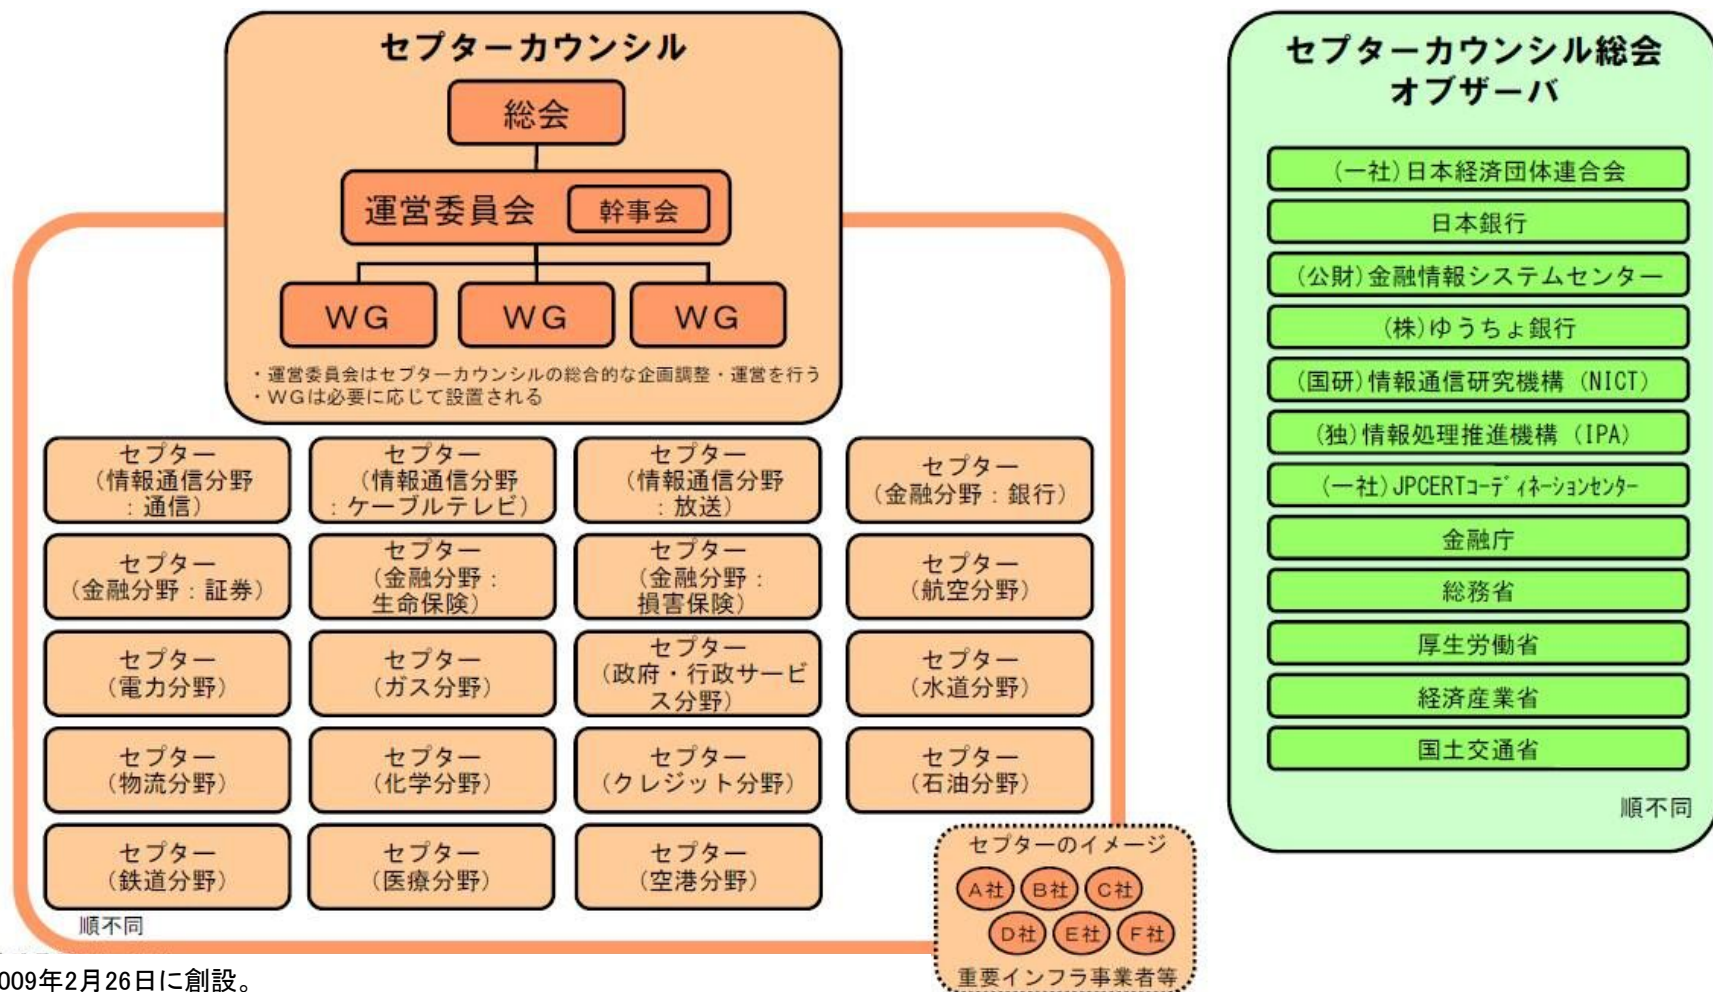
セプターカウンシル

総会

運営委員会 幹事会

WG WG WG

・運営委員会はセプターカウンシルの総合的な企画調整・運営を行う
・WGは必要に応じて設置される

セプター（情報通信分野：通信）

セプター（情報通信分野：ケーブルテレビ）

セプター（情報通信分野：放送）

セプター（金融分野：銀行）

セプター（金融分野：証券）

セプター（金融分野：生命保険）

セプター（金融分野：損害保険）

セプター（航空分野）

セプター（電力分野）

セプター（ガス分野）

セプター（政府・行政サービス分野）

セプター（水道分野）

セプター（物流分野）

セプター（化学分野）

セプター（クレジット分野）

セプター（石油分野）

セプター（鉄道分野）

セプター（医療分野）

セプター（空港分野）

順不同

セプターのイメージ
A社 B社 C社
D社 E社 F社
重要インフラ事業者等

セプターカウンシル総会オブザーバ

（一社）日本経済団体連合会

日本銀行

（公財）金融情報システムセンター

（株）ゆうちょ銀行

（国研）情報通信研究機構（NICT）

（独）情報処理推進機構（IPA）

（一社）JPCERTｺｰﾃﾞｨﾈｰｼｮﾝｾﾝﾀｰ

金融庁

総務省

厚生労働省

経済産業省

国土交通省

順不同

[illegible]009年2月26日に創設。